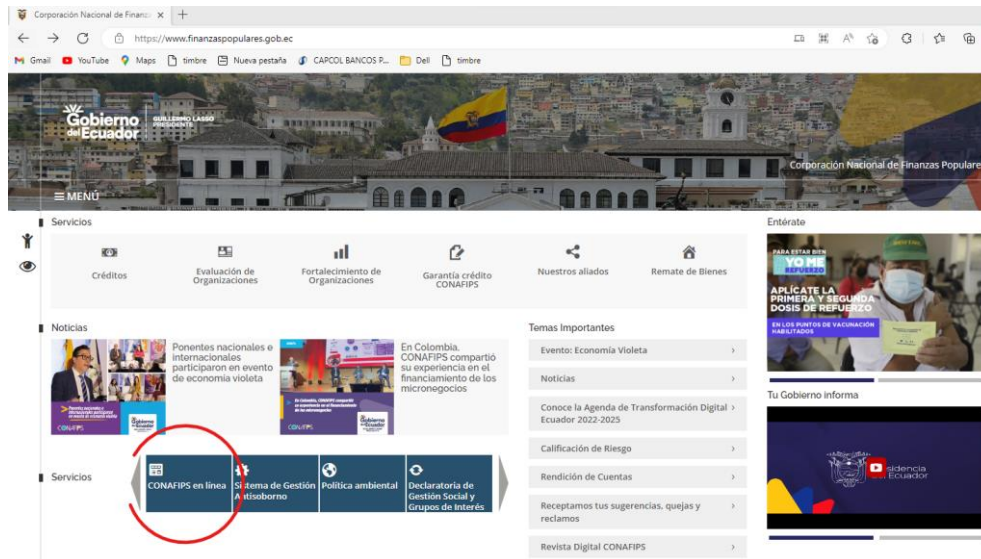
Corporación Nacional de Finanzas ×  +

https://www.finanzaspopulares.gob.ec

Gmail  YouTube  Maps  timbre  Nueva pestaña  CAPCOL BANCOS P...  Dell  timbre

Gobierno del Ecuador  GUILLERMO LASSO PRESIDENTE

Corporación Nacional de Finanzas Populare

≡ MENÚ

Servicios

Créditos
Evaluación de Organizaciones
Fortalecimiento de Organizaciones
Garantía crédito CONAFIPS
Nuestros aliados
Remate de Bienes

Entérate

PARA ESTAR BIEN
YO ME REFUERZO
APLÍCATE LA PRIMERA Y SEGUNDA DOSIS DE REFUERZO
EN LOS PUNTOS DE VACUNACIÓN HABILITADOS

Noticias

Ponentes nacionales e internacionales participaron en evento de economía violeta

En Colombia, CONAFIPS compartió su experiencia en el financiamiento de los micronegocios

Temas Importantes

Evento: Economía Violeta ›
Noticias ›
Conoce la Agenda de Transformación Digital Ecuador 2022-2025 ›
Calificación de Riesgo ›
Rendición de Cuentas ›
Receptamos tus sugerencias, quejas y reclamos ›
Revista Digital CONAFIPS ›

Tu Gobierno informa

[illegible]sidencia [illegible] Ecuador

Servicios

CONAFIPS en línea
Sistema de Gestión Antisoborno
Política ambiental
Declaratoria de Gestión Social y Grupos de Interés